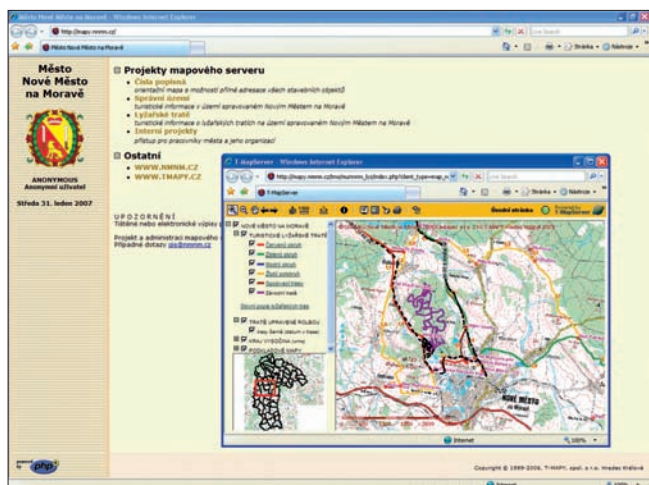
Město Nové Město na Moravě - Windows Internet Explorer

http://mapy.nmnm.cz/

Live Search

Město Nové Město na Moravě

Stránka · Nástroje ·

Město Nové Město na Moravě

ANONYMOUS
Anonymní uživatel

Středa 31. leden 2007

Projekty mapového serveru

Čistá poplená
orientační mapa s možností přímé adresace všech stavebních objektů

Správní území
turistické informace v území spravovaném Novým Městem na Moravě

Lyžařské tratě
turistické informace o lyžařských tratích na území spravovaném Novým Městem na Moravě

Interní projekty
přístup pro pracovníky města a jeho organizací

Ostatní

WWW.NMNM.CZ

WWW.TMAPY.CZ

UPOZORNĚNÍ
Tištěné nebo elektronické výpisy z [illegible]

Projekt a administraci mapového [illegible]
Případné dotazy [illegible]@nmnm.cz

T-MapServer - Windows Internet Explorer

http://mapy.nmnm.cz/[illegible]

Live Search

T-MapServer

Stránka · Nástroje ·

Úvodní stránka

NOVÉ MĚSTO NA MORAVĚ

TURISTICKÉ LYŽAŘSKÉ TRATĚ

Červený okruh

Zelený okruh

Modrý okruh

Žlutý okruh

Spojovací trasy

Závodní tratě

TRATĚ UPRAVENÉ ROLBOU

KRAJ VYSOČINA

NOVÉ MĚSTO na Moravě

Internet

100%

Copyright © 1999-2006, T-MAPY, spol. s r.o. Hradec Králové

php